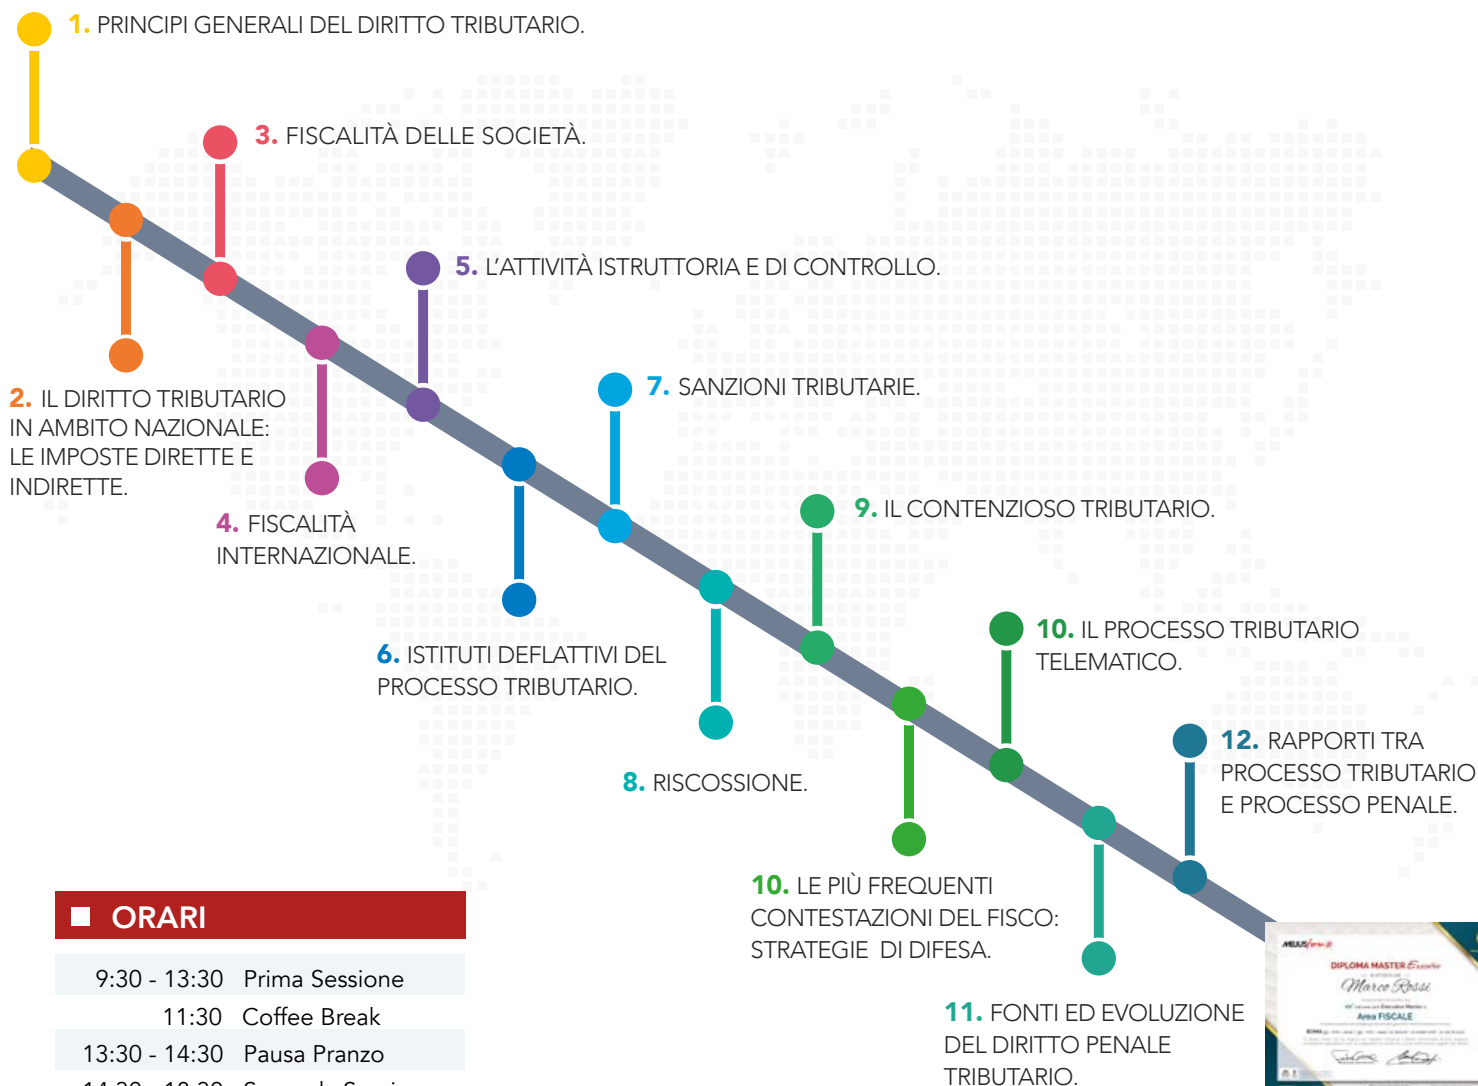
1. PRINCIPI GENERALI DEL DIRITTO TRIBUTARIO.

3. FISCALITÀ DELLE SOCIETÀ.

5. L'ATTIVITÀ ISTRUTTORIA E DI CONTROLLO.

2. IL DIRITTO TRIBUTARIO IN AMBITO NAZIONALE: LE IMPOSTE DIRETTE E INDIRETTE.

7. SANZIONI TRIBUTARIE.

4. FISCALITÀ INTERNAZIONALE.

9. IL CONTENZIOSO TRIBUTARIO.

6. ISTITUTI DEFLATTIVI DEL PROCESSO TRIBUTARIO.

10. IL PROCESSO TRIBUTARIO TELEMATICO.

8. RISCOSSIONE.

12. RAPPORTI TRA PROCESSO TRIBUTARIO E PROCESSO PENALE.

10. LE PIÙ FREQUENTI CONTESTAZIONI DEL FISCO: STRATEGIE DI DIFESA.

11. FONTI ED EVOLUZIONE DEL DIRITTO PENALE TRIBUTARIO.

ORARI

| | |
|---|---|
| 9:30 - 13:30 | Prima Sessione |
| 11:30 | Coffee Break |
| 13:30 - 14:30 | Pausa Pranzo |
| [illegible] | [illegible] |

DIPLOMA MASTER Executive
Marco Rossi
Area FISCALE